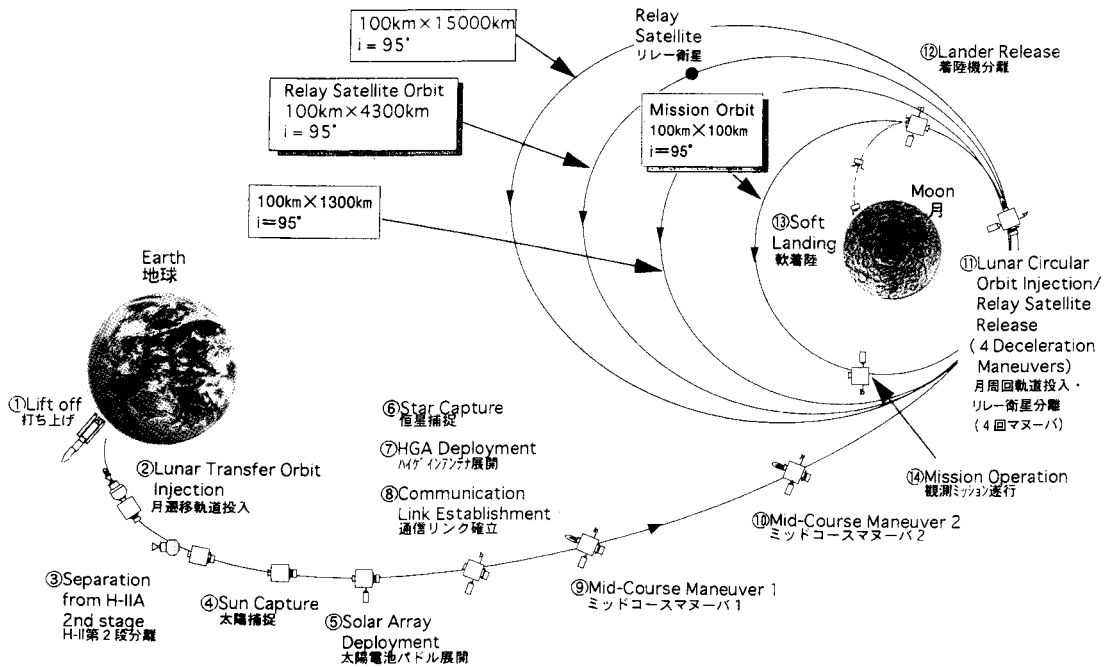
100km × 15000km
i = 95°

Relay Satellite
リレー衛星

⑫Lander Release
着陸機分離

Relay Satellite Orbit
100km × 4300km
i = 95°

Mission Orbit
100km × 100km
i = 95°

100km × 1300km
i = 95°

Moon
月

⑬Soft Landing
軟着陸

⑪Lunar Circular Orbit Injection/ Relay Satellite Release
(4 Deceleration Maneuvers)
月周回軌道投入・リレー衛星分離
(4回マヌーバ)

Earth
地球

①Lift off
打ち上げ

②Lunar Transfer Orbit Injection
月遷移軌道投入

⑥Star Capture
恒星捕捉

⑦HGA Deployment
ハイゲインアンテナ展開

⑧Communication Link Establishment
通信リンク確立

⑭Mission Operation
観測ミッション遂行

⑩Mid-Course Maneuver 2
ミッドコースマヌーバ2

③Separation from H-IIA 2nd stage
H-II第2段分離

④Sun Capture
太陽捕捉

⑤Solar Array Deployment
太陽電池パドル展開

⑨Mid-Course Maneuver 1
ミッドコースマヌーバ1